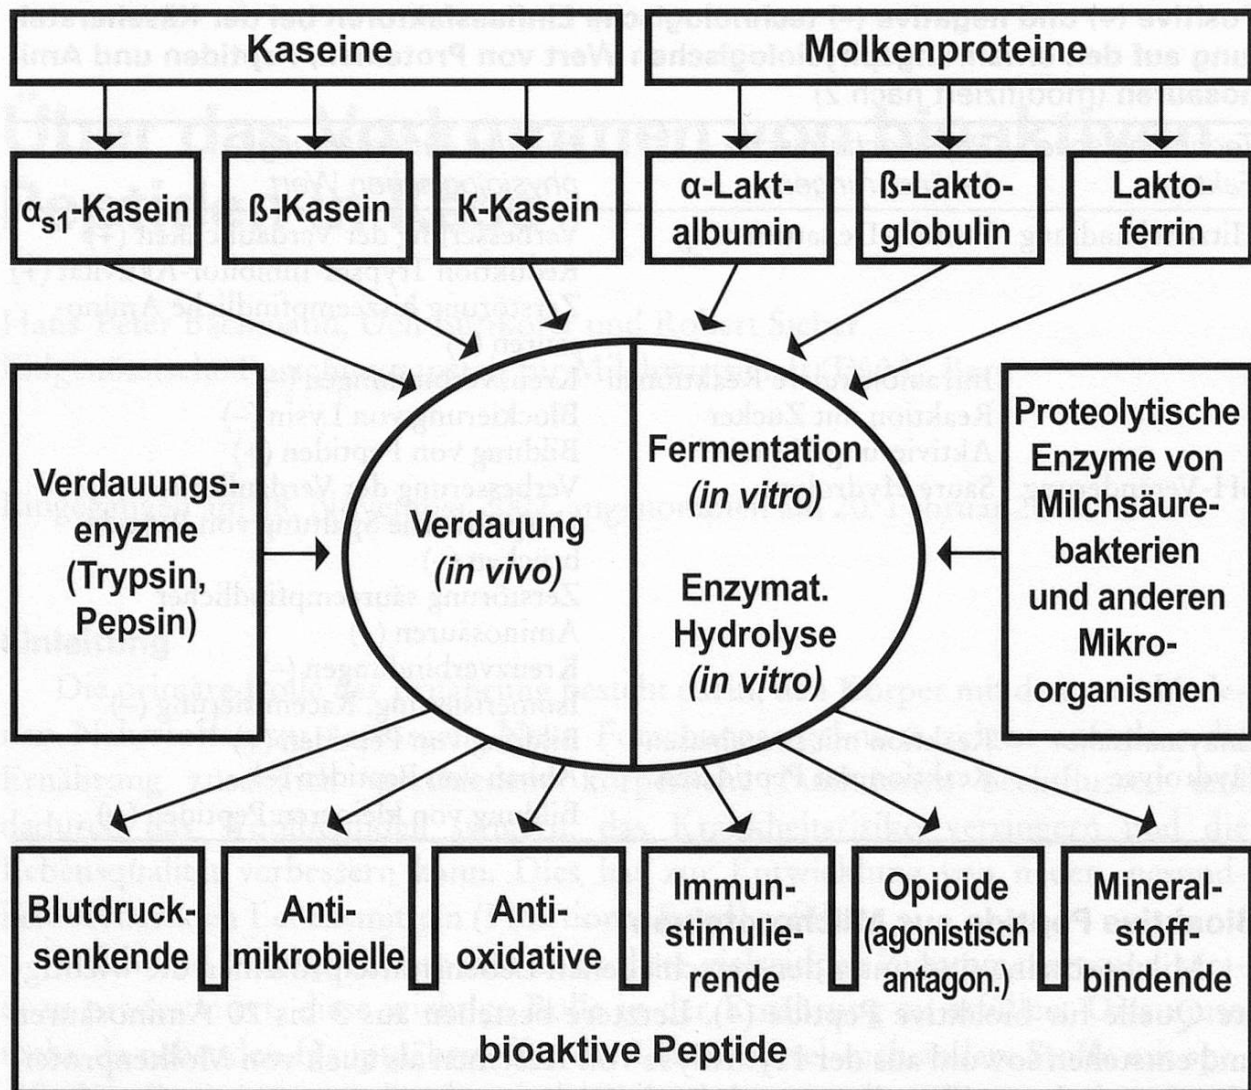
Kaseine

Molkenproteine

$\alpha_{s1}$-Kasein

ß-Kasein

Κ-Kasein

α-Laktalbumin

ß-Laktoglobulin

Laktoferrin

Verdauungsenyzme (Trypsin, Pepsin)

Verdauung *(in vivo)*

Fermentation *(in vitro)*

Enzymat. Hydrolyse *(in vitro)*

Proteolytische Enzyme von Milchsäurebakterien und anderen Mikroorganismen

Blutdrucksenkende

Antimikrobielle

Antioxidative

Immunstimulierende

Opioide (agonistisch antagon.)

Mineralstoffbindende

bioaktive Peptide